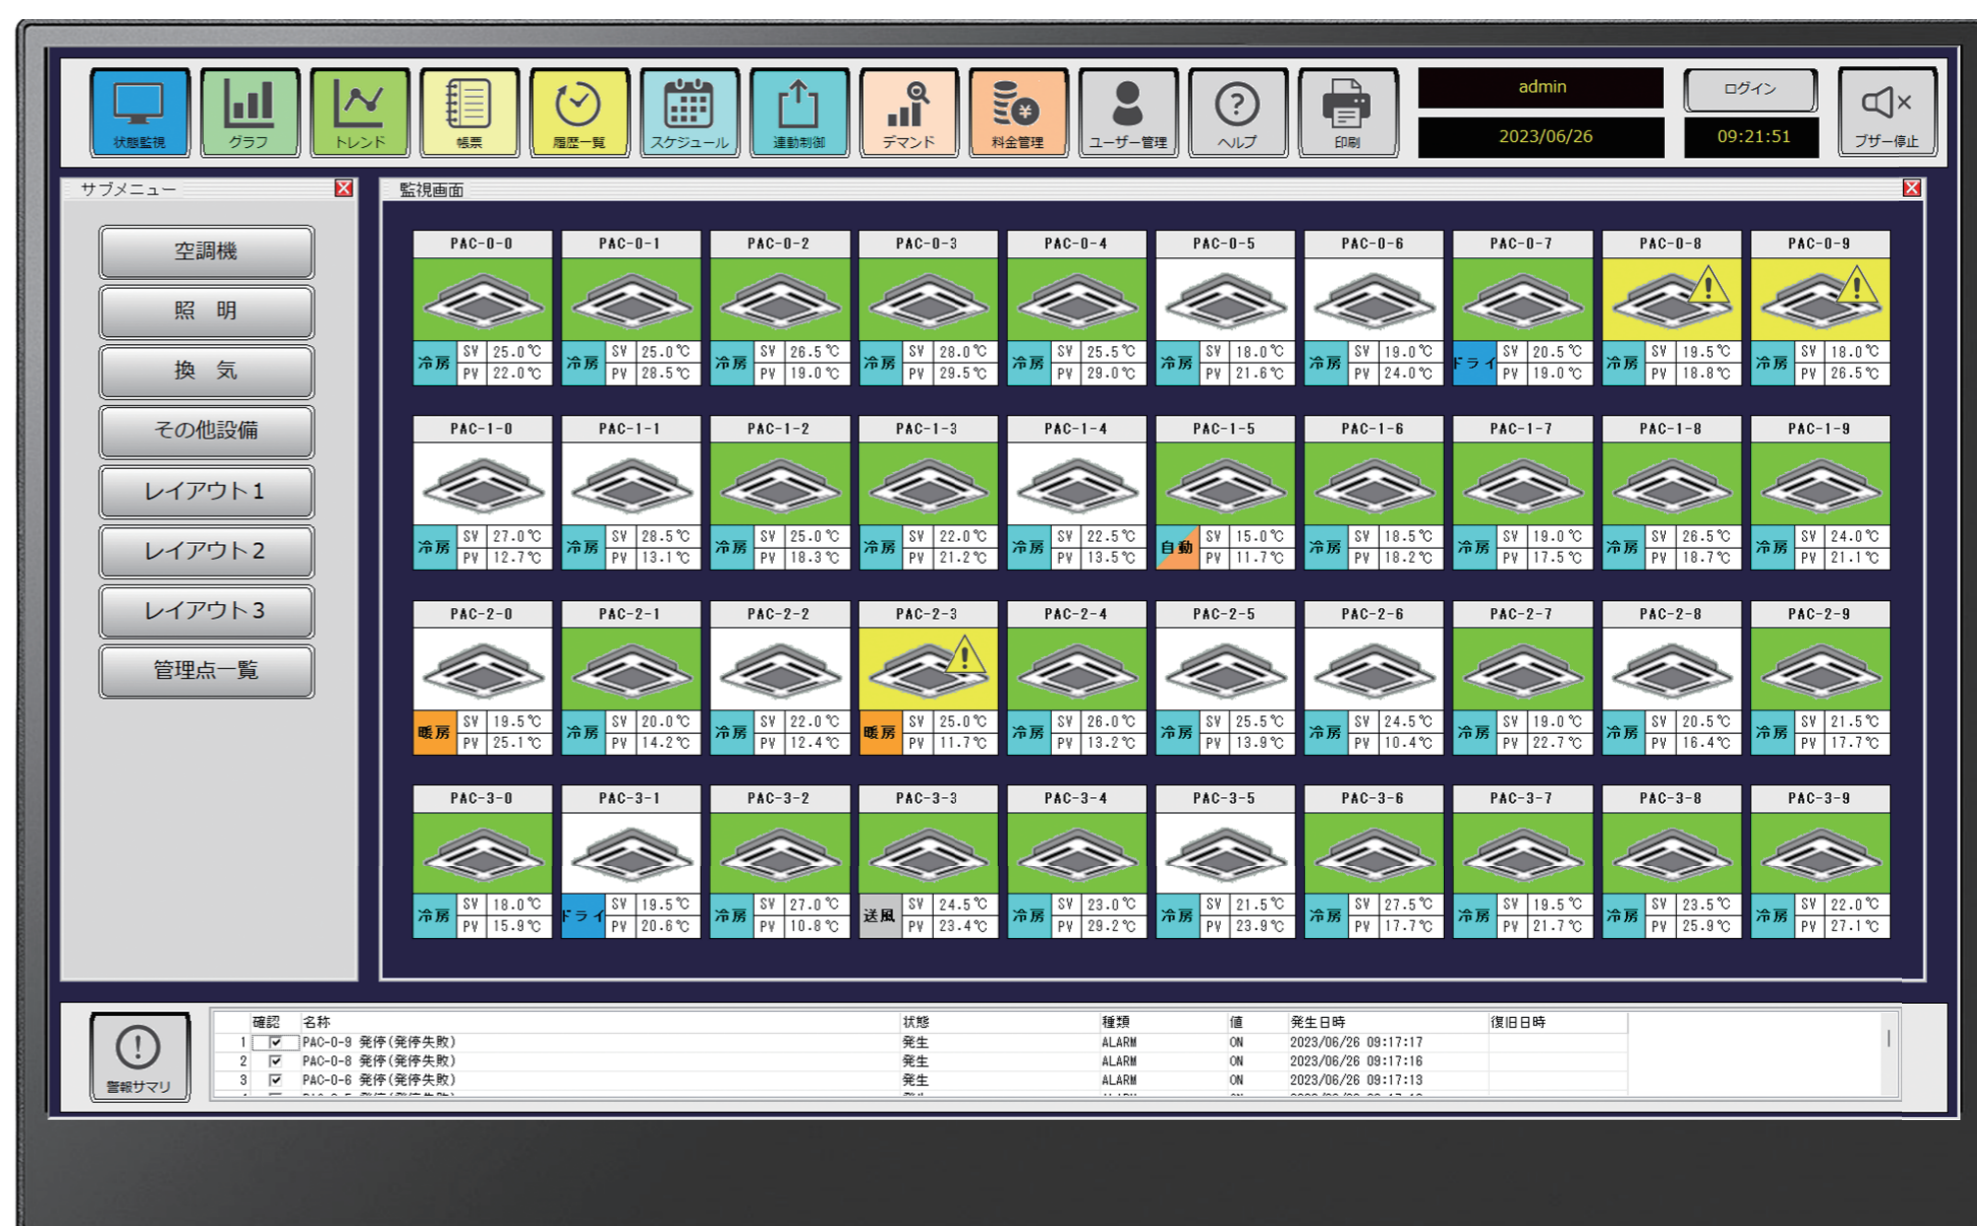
状態監視 グラフ トレンド 帳票 履歴一覧 スケジュール 連動制御 デマンド 料金管理 ユーザー管理 ヘルプ 印刷

admin
2023/06/26
ログイン
09:21:51
ブザー停止

サブメニュー

空調機
照　明
換　気
その他設備
レイアウト1
レイアウト2
レイアウト3
管理点一覧

監視画面

| PAC-0-0 | PAC-0-1 | PAC-0-2 | PAC-0-3 | PAC-0-4 | PAC-0-5 | PAC-0-6 | PAC-0-7 | PAC-0-8 | PAC-0-9 |
|---|---|---|---|---|---|---|---|---|---|
| 冷房 SV 25.0℃ PV 22.0℃ | 冷房 SV 25.0℃ PV 28.5℃ | 冷房 SV 26.5℃ PV 19.0℃ | 冷房 SV 28.0℃ PV 29.5℃ | 冷房 SV 25.5℃ PV 29.0℃ | 冷房 SV 18.0℃ PV 21.6℃ | 冷房 SV 19.0℃ PV 24.0℃ | ドライ SV 20.5℃ PV 19.0℃ | 冷房 SV 19.5℃ PV 18.8℃ | 冷房 SV 18.0℃ PV 26.5℃ |

| PAC-1-0 | PAC-1-1 | PAC-1-2 | PAC-1-3 | PAC-1-4 | PAC-1-5 | PAC-1-6 | PAC-1-7 | PAC-1-8 | PAC-1-9 |
|---|---|---|---|---|---|---|---|---|---|
| 冷房 SV 27.0℃ PV 12.7℃ | 冷房 SV 28.5℃ PV 13.1℃ | 冷房 SV 25.0℃ PV 18.3℃ | 冷房 SV 22.0℃ PV 21.2℃ | 冷房 SV 22.5℃ PV 13.5℃ | 自動 SV 15.0℃ PV 11.7℃ | 冷房 SV 18.5℃ PV 18.2℃ | 冷房 SV 19.0℃ PV 17.5℃ | 冷房 SV 26.5℃ PV 18.7℃ | 冷房 SV 24.0℃ PV 21.1℃ |

| PAC-2-0 | PAC-2-1 | PAC-2-2 | PAC-2-3 | PAC-2-4 | PAC-2-5 | PAC-2-6 | PAC-2-7 | PAC-2-8 | PAC-2-9 |
|---|---|---|---|---|---|---|---|---|---|
| 暖房 SV 19.5℃ PV 25.1℃ | 冷房 SV 20.0℃ PV 14.2℃ | 冷房 SV 22.0℃ PV 12.4℃ | 暖房 SV 25.0℃ PV 11.7℃ | 冷房 SV 26.0℃ PV 13.2℃ | 冷房 SV 25.5℃ PV 13.9℃ | 冷房 SV 24.5℃ PV 10.4℃ | 冷房 SV 19.0℃ PV 22.7℃ | 冷房 SV 20.5℃ PV 16.4℃ | 冷房 SV 21.5℃ PV 17.7℃ |

| PAC-3-0 | PAC-3-1 | PAC-3-2 | PAC-3-3 | PAC-3-4 | PAC-3-5 | PAC-3-6 | PAC-3-7 | PAC-3-8 | PAC-3-9 |
|---|---|---|---|---|---|---|---|---|---|
| 冷房 SV 18.0℃ PV 15.9℃ | ドライ SV 19.5℃ PV 20.6℃ | 冷房 SV 27.0℃ PV 10.8℃ | 送風 SV 24.5℃ PV 23.4℃ | 冷房 SV 23.0℃ PV 29.2℃ | 冷房 SV 21.5℃ PV 23.9℃ | 冷房 SV 27.5℃ PV 17.7℃ | 冷房 SV 19.5℃ PV 21.7℃ | 冷房 SV 23.5℃ PV 25.9℃ | 冷房 SV 22.0℃ PV 27.1℃ |

警報サマリ

| | 確認 | 名称 | 状態 | 種類 | 値 | 発生日時 | 復旧日時 |
|---|---|---|---|---|---|---|---|
| 1 | ☑ | PAC-0-9 発停(発停失敗) | 発生 | ALARM | ON | 2023/06/26 09:17:17 | |
| 2 | ☑ | PAC-0-8 発停(発停失敗) | 発生 | ALARM | ON | 2023/06/26 09:17:16 | |
| 3 | ☑ | PAC-0-6 発停(発停失敗) | 発生 | ALARM | ON | 2023/06/26 09:17:13 | |